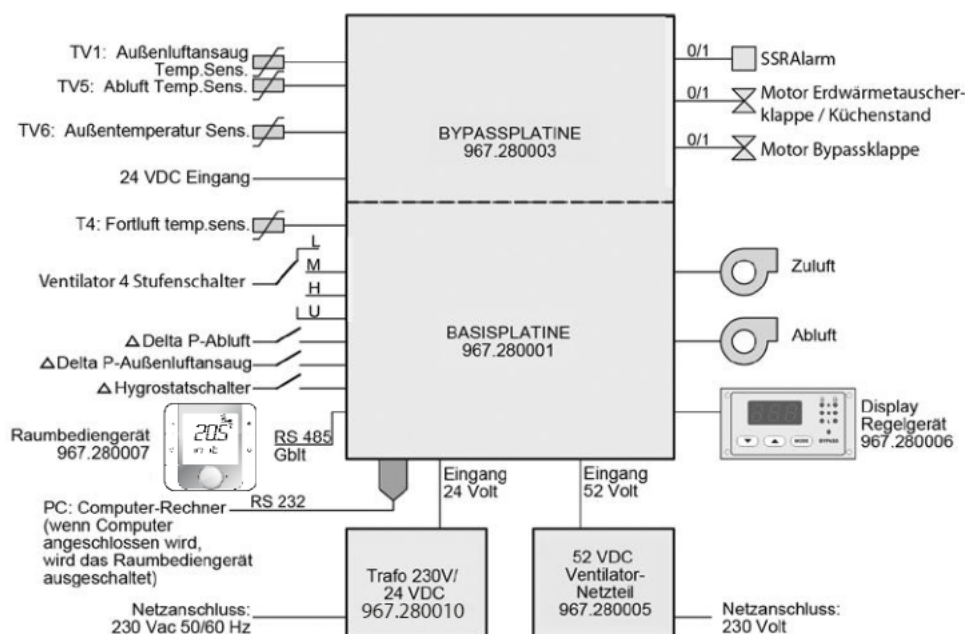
TV1: Außenluftansaug Temp.Sens.
TV5: Abluft Temp.Sens.
TV6: Außentemperatur Sens.
24 VDC Eingang
T4: Fortluft temp.sens.
Ventilator 4 Stufenschalter
L
M
H
U
Δ Delta P-Abluft
Δ Delta P-Außenluftansaug
Δ Hygrostatschalter
Raumbediengerät 967.280007
20.5
RS 485 Gblt
PC: Computer-Rechner (wenn Computer angeschlossen wird, wird das Raumbediengerät ausgeschaltet)
RS 232
BYPASSPLATINE 967.280003
BASISPLATINE 967.280001
0/1
SSRAlarm
0/1
Motor Erdwärmetauscherklappe / Küchenstand
0/1
Motor Bypassklappe
Zuluft
Abluft
Display Regelgerät 967.280006
MODE
BYPASS
Eingang 24 Volt
Eingang 52 Volt
Trafo 230V/ 24 VDC 967.280010
52 VDC Ventilator-Netzteil 967.280005
Netzanschluss: 230 Vac 50/60 Hz
Netzanschluss: 230 Volt